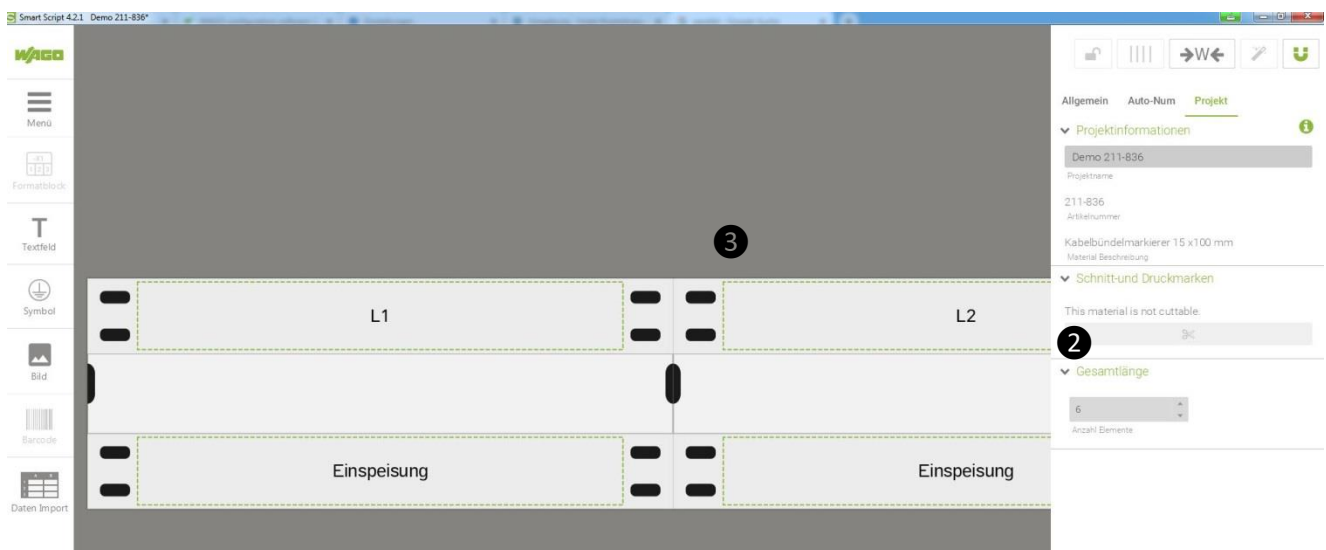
Smart Script 4.2.1 Demo 211-836*

WAGO

Menü

Formatblock

T
Textfeld

Symbol

Bild

Barcode

Daten Import

L1

L2

Einspeisung

Einspeisung

3

→W←

Allgemein Auto-Num Projekt

Projektinformationen

Demo 211-836
Projektname

211-836
Artikelnummer

Kabelbündelmarkierer 15 x100 mm
Material Beschreibung

Schnitt-und Druckmarken

This material is not cuttable.

2

Gesamtlänge

6
Anzahl Elemente